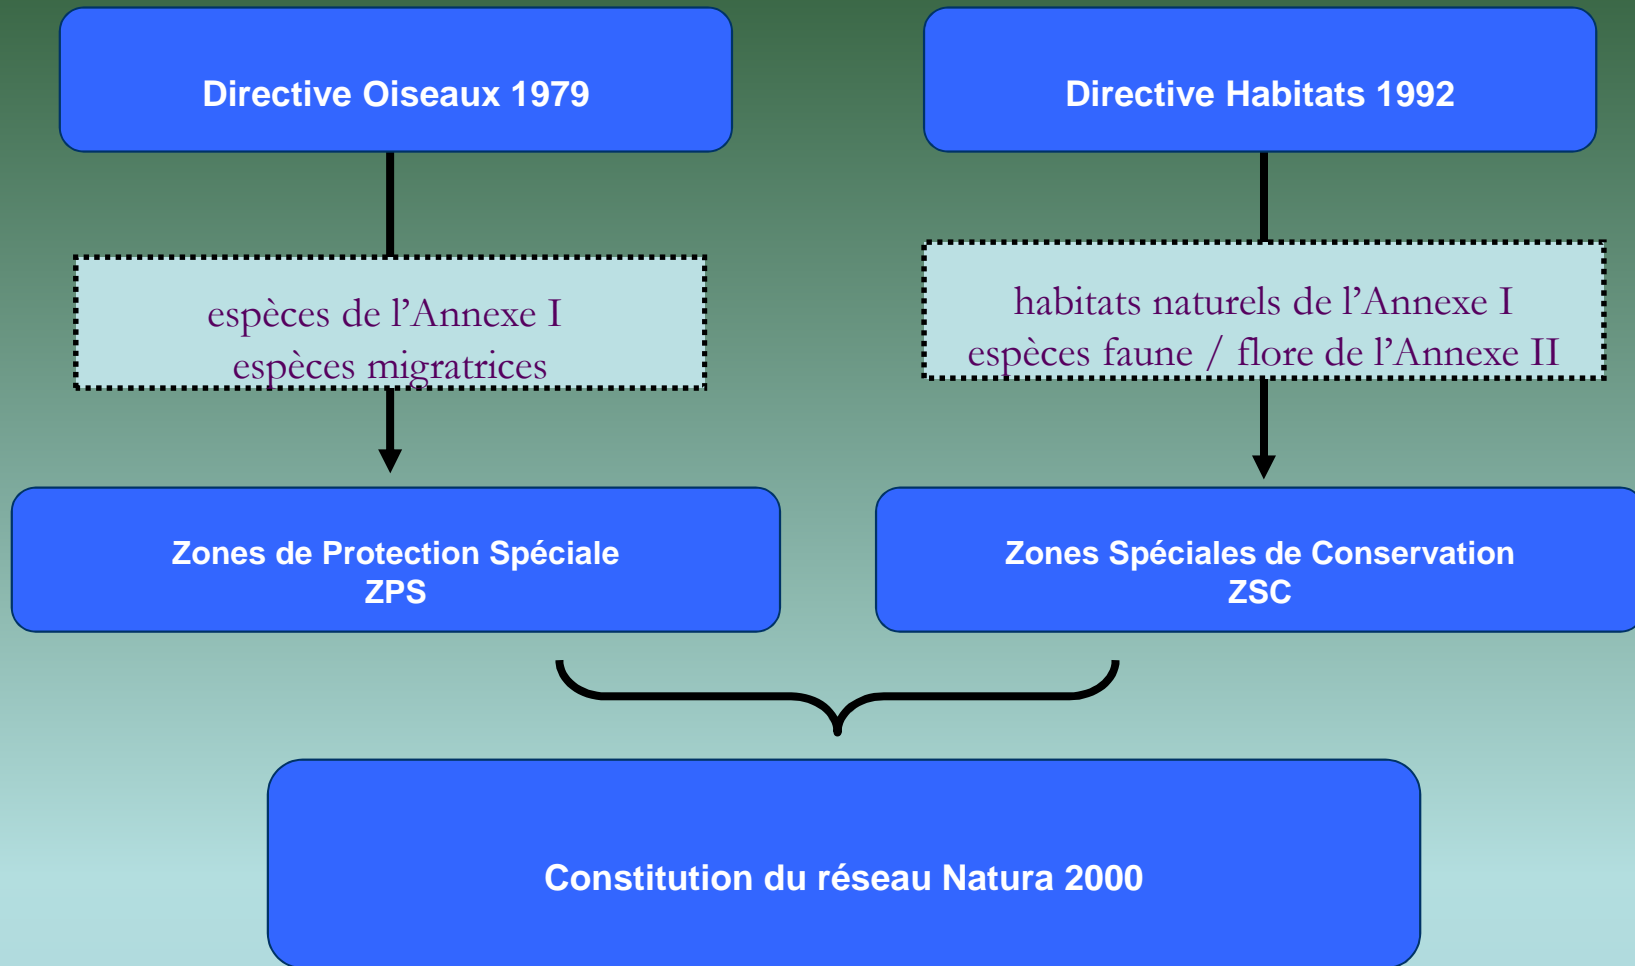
Directive Oiseaux 1979

Directive Habitats 1992

espèces de l’Annexe I
espèces migratrices

habitats naturels de l’Annexe I
espèces faune / flore de l’Annexe II

Zones de Protection Spéciale
ZPS

Zones Spéciales de Conservation
ZSC

Constitution du réseau Natura 2000